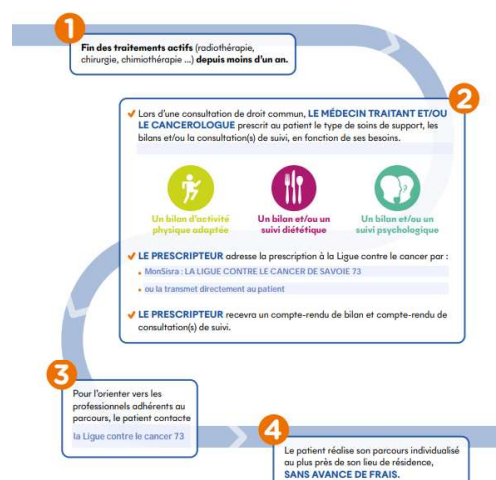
1

**Fin des traitements actifs** (radiothérapie, chirurgie, chimiothérapie ...) **depuis moins d'un an.**

2

Lors d'une consultation de droit commun, **LE MÉDECIN TRAITANT ET/OU LE CANCEROLOGUE** prescrit au patient le type de soins de support, les bilans et/ou la consultation(s) de suivi, en fonction de ses besoins.

Un bilan d'activité physique adaptée

Un bilan et/ou un suivi diététique

Un bilan et/ou un suivi psychologique

**LE PRESCRIPTEUR** adresse la prescription à la Ligue contre le cancer par :

• MonSisra : LA LIGUE CONTRE LE CANCER DE SAVOIE 73

• ou la transmet directement au patient

**LE PRESCRIPTEUR** recevra un compte-rendu de bilan et compte-rendu de consultation(s) de suivi.

3

Pour l'orienter vers les professionnels adhérents au parcours, le patient contacte

la Ligue contre le cancer 73

4

Le patient réalise son parcours individualisé au plus près de son lieu de résidence, **SANS AVANCE DE FRAIS.**